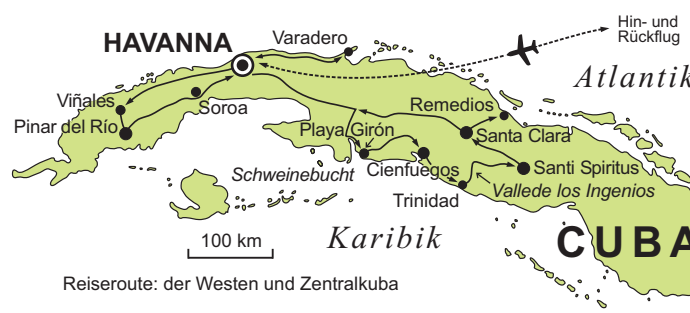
Hin- und Rückflug

HAVANNA

Varadero

Atlantik

Viñales

Soroa

Pinar del Río

Remedios

Playa Girón

Santa Clara

Schweinebucht

Cienfuegos

Santi Spiritus

Trinidad

Vallede los Ingenios

100 km

Karibik

CUBA

Reiseroute: der Westen und Zentralkuba